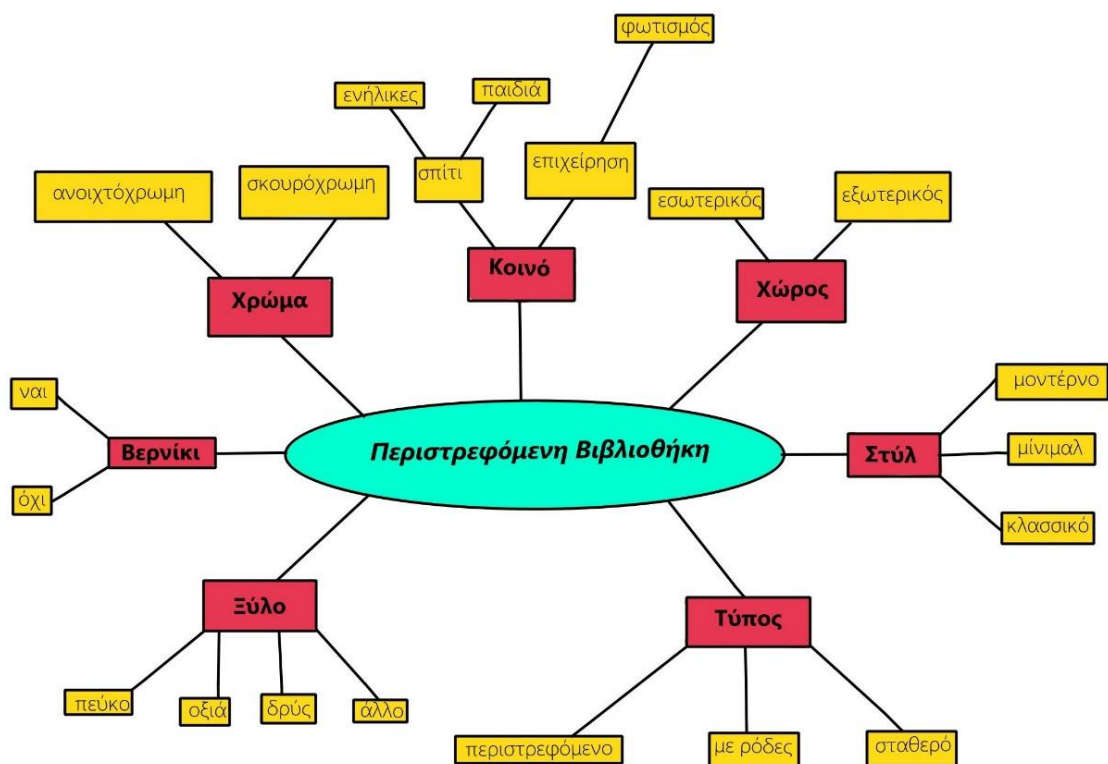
Περιστρεφόμενη Βιβλιοθήκη

Χρώμα
ανοιχτόχρωμη
σκουρόχρωμη

Κοινό
σπίτι
ενήλικες
παιδιά
επιχείρηση
φωτισμός

Χώρος
εσωτερικός
εξωτερικός

Στύλ
μοντέρνο
μίνιμαλ
κλασσικό

Τύπος
περιστρεφόμενο
με ρόδες
σταθερό

Ξύλο
πεύκο
οξιά
δρύς
άλλο

Βερνίκι
ναι
όχι